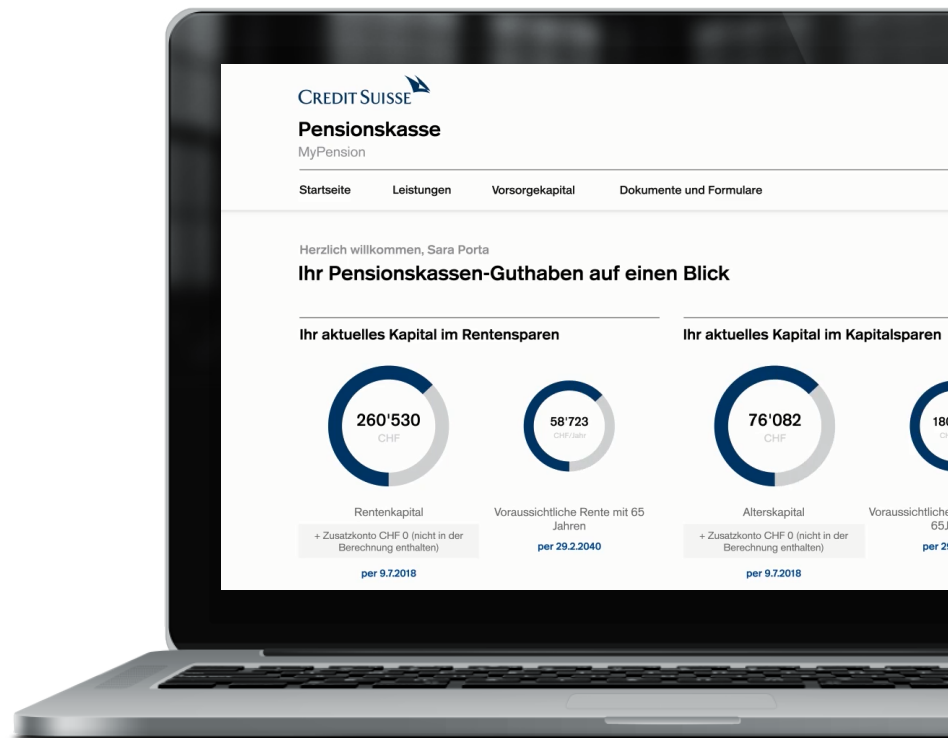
CREDIT SUISSE

Pensionskasse
MyPension

Startseite Leistungen Vorsorgekapital Dokumente und Formulare

Herzlich willkommen, Sara Porta
Ihr Pensionskassen-Guthaben auf einen Blick

Ihr aktuelles Kapital im Rentensparen

260'530
CHF

Rentenkapital

+ Zusatzkonto CHF 0 (nicht in der Berechnung enthalten)

per 9.7.2018

58'723
CHF/Jahr

Voraussichtliche Rente mit 65 Jahren

per 29.2.2040

Ihr aktuelles Kapital im Kapitalsparen

76'082
CHF

Alterskapital

+ Zusatzkonto CHF 0 (nicht in der Berechnung enthalten)

per 9.7.2018

18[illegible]
CH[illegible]

Voraussichtliche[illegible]
65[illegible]

per 2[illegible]